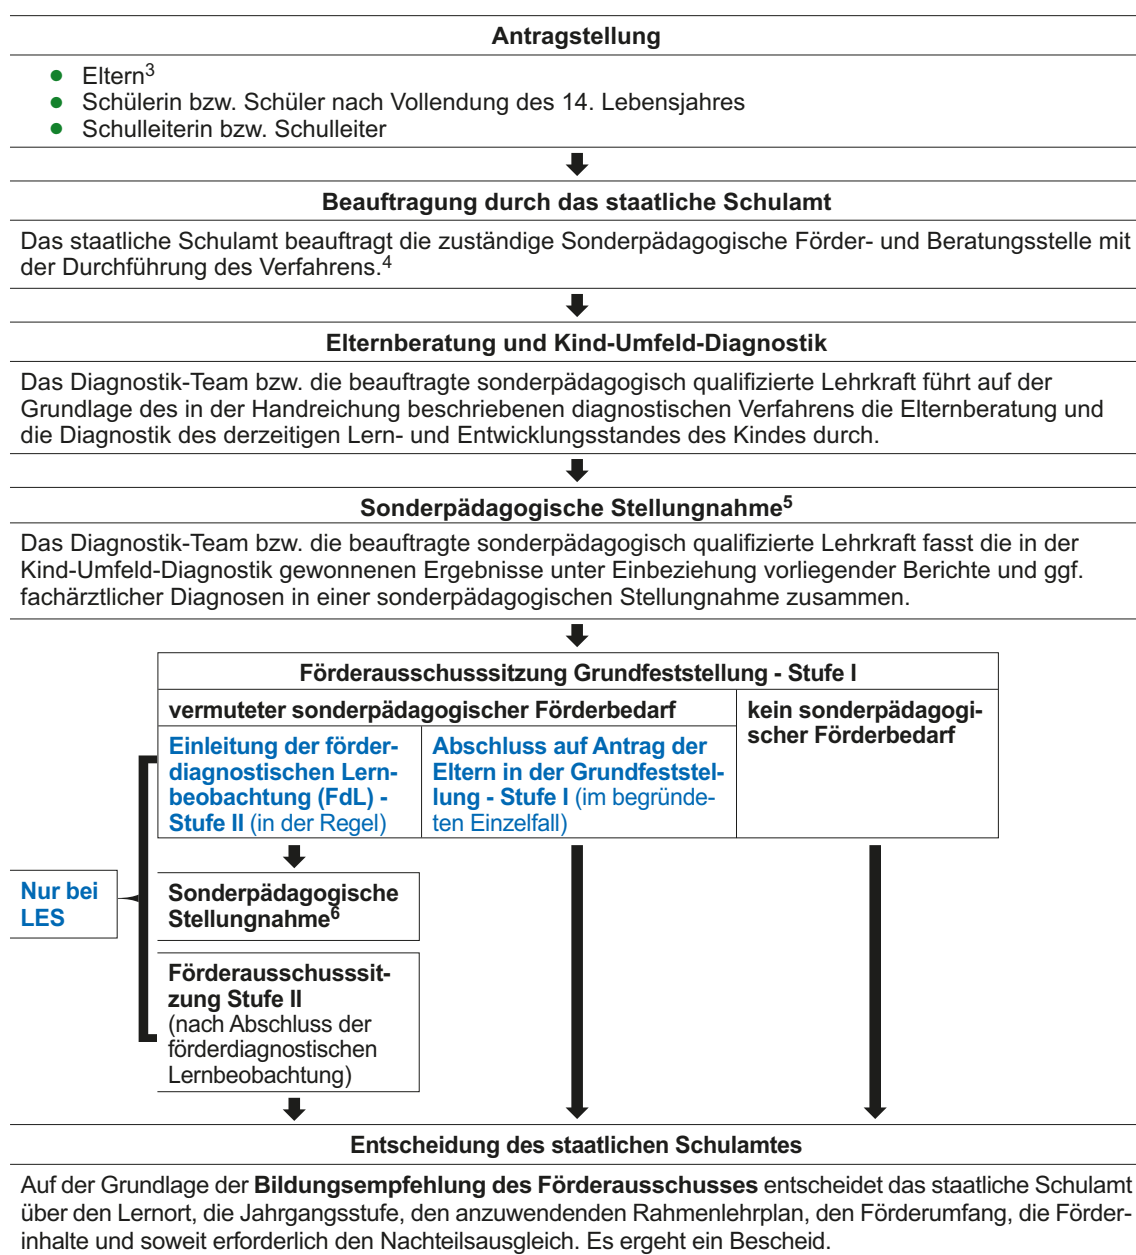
**Antragstellung**

- Eltern$^3$
- Schülerin bzw. Schüler nach Vollendung des 14. Lebensjahres
- Schulleiterin bzw. Schulleiter

**Beauftragung durch das staatliche Schulamt**

Das staatliche Schulamt beauftragt die zuständige Sonderpädagogische Förder- und Beratungsstelle mit der Durchführung des Verfahrens.$^4$

**Elternberatung und Kind-Umfeld-Diagnostik**

Das Diagnostik-Team bzw. die beauftragte sonderpädagogisch qualifizierte Lehrkraft führt auf der Grundlage des in der Handreichung beschriebenen diagnostischen Verfahrens die Elternberatung und die Diagnostik des derzeitigen Lern- und Entwicklungsstandes des Kindes durch.

**Sonderpädagogische Stellungnahme$^5$**

Das Diagnostik-Team bzw. die beauftragte sonderpädagogisch qualifizierte Lehrkraft fasst die in der Kind-Umfeld-Diagnostik gewonnenen Ergebnisse unter Einbeziehung vorliegender Berichte und ggf. fachärztlicher Diagnosen in einer sonderpädagogischen Stellungnahme zusammen.

**Förderausschusssitzung Grundfeststellung - Stufe I**

| **vermuteter sonderpädagogischer Förderbedarf** | | **kein sonderpädagogischer Förderbedarf** |
|---|---|---|
| **Einleitung der förderdiagnostischen Lernbeobachtung (FdL) - Stufe II** (in der Regel) | **Abschluss auf Antrag der Eltern in der Grundfeststellung - Stufe I** (im begründeten Einzelfall) | |

**Nur bei LES**

**Sonderpädagogische Stellungnahme$^6$**

**Förderausschusssitzung Stufe II** (nach Abschluss der förderdiagnostischen Lernbeobachtung)

**Entscheidung des staatlichen Schulamtes**

Auf der Grundlage der **Bildungsempfehlung des Förderausschusses** entscheidet das staatliche Schulamt über den Lernort, die Jahrgangsstufe, den anzuwendenden Rahmenlehrplan, den Förderumfang, die Förderinhalte und soweit erforderlich den Nachteilsausgleich. Es ergeht ein Bescheid.